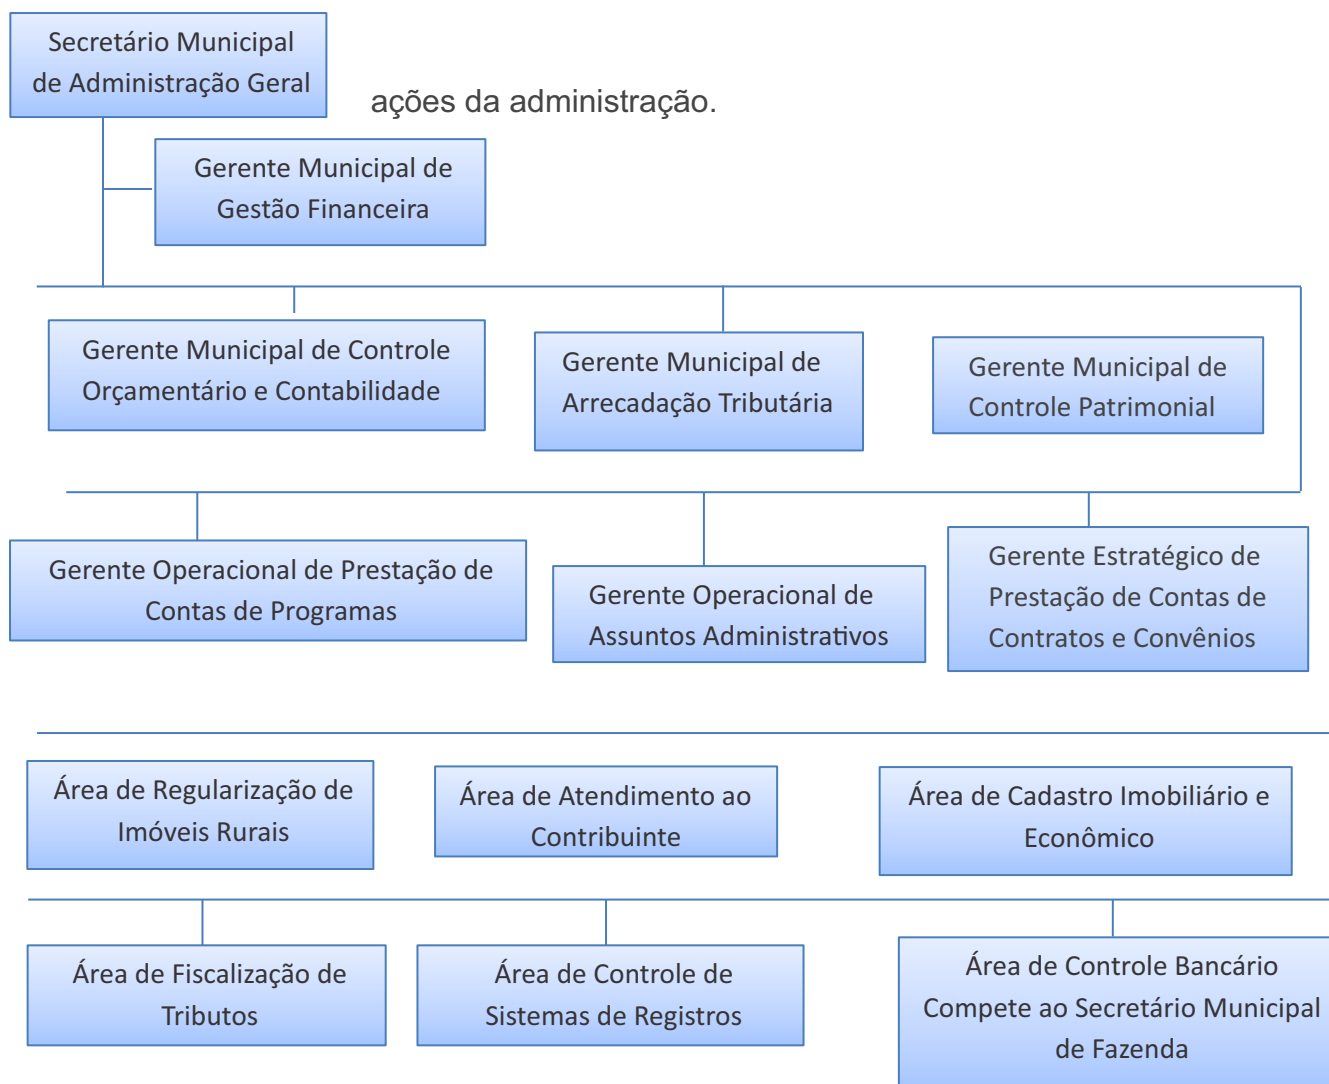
Secretário Municipal de Administração Geral

ações da administração.

Gerente Municipal de Gestão Financeira

Gerente Municipal de Controle Orçamentário e Contabilidade

Gerente Municipal de Arrecadação Tributária

Gerente Municipal de Controle Patrimonial

Gerente Operacional de Prestação de Contas de Programas

Gerente Operacional de Assuntos Administrativos

Gerente Estratégico de Prestação de Contas de Contratos e Convênios

Área de Regularização de Imóveis Rurais

Área de Atendimento ao Contribuinte

Área de Cadastro Imobiliário e Econômico

Área de Fiscalização de Tributos

Área de Controle de Sistemas de Registros

Área de Controle Bancário Compete ao Secretário Municipal de Fazenda